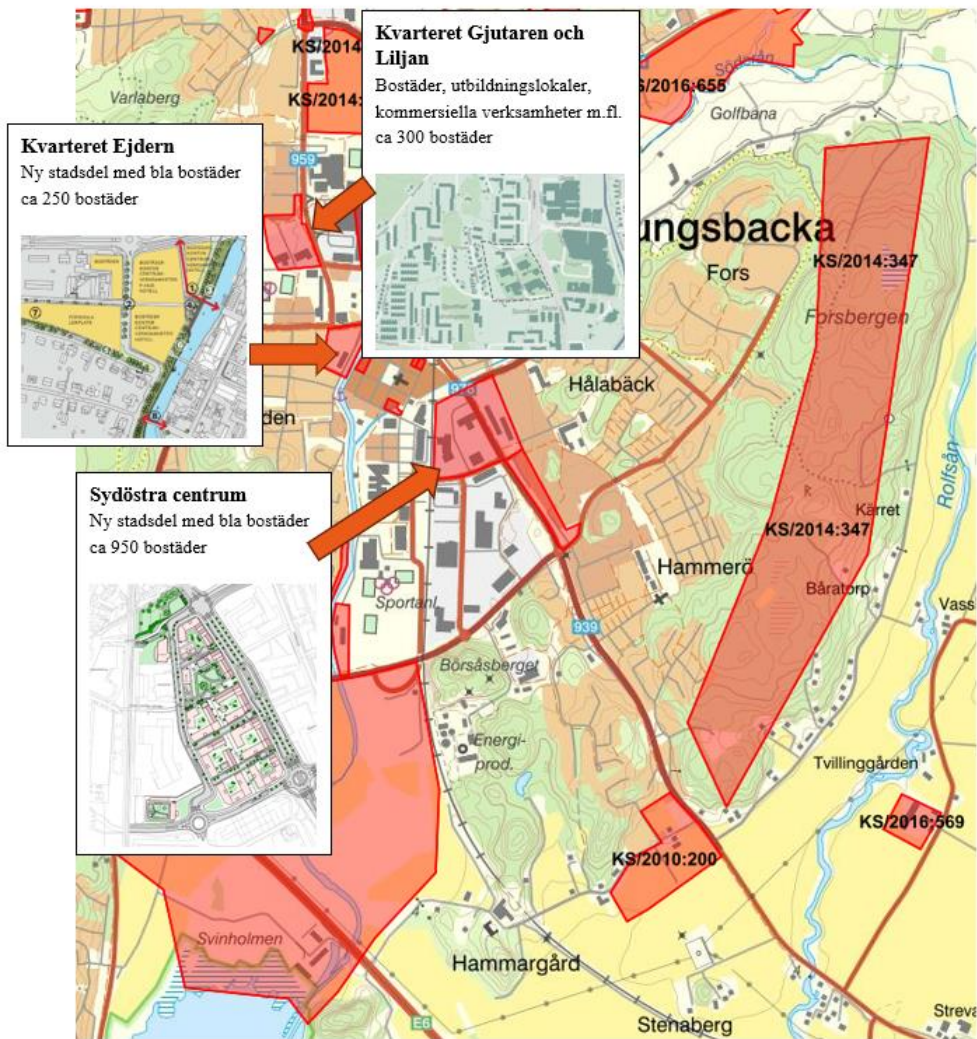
Kvarteret Gjutaren och Liljan
Bostäder, utbildningslokaler, kommersiella verksamheter m.fl. ca 300 bostäder

Kvarteret Ejdern
Ny stadsdel med bla bostäder ca 250 bostäder

Sydöstra centrum
Ny stadsdel med bla bostäder ca 950 bostäder

KS/2014
KS/2014:
KS/2016:655
Varlaberg
Golfbana
959
ungsbacka
Fors
KS/2014:347
Forsbergen
Hålabäck
den
Rolfsån
Kärret
KS/2014:347
Hammerö
Båratorp
Sportahl
939
Vass
Börsåsberget
Energi-prod.
Tvillinggården
KS/2016:569
KS/2010:200
Svinholmen
Hammargård
E6
Stenaberg
Streva